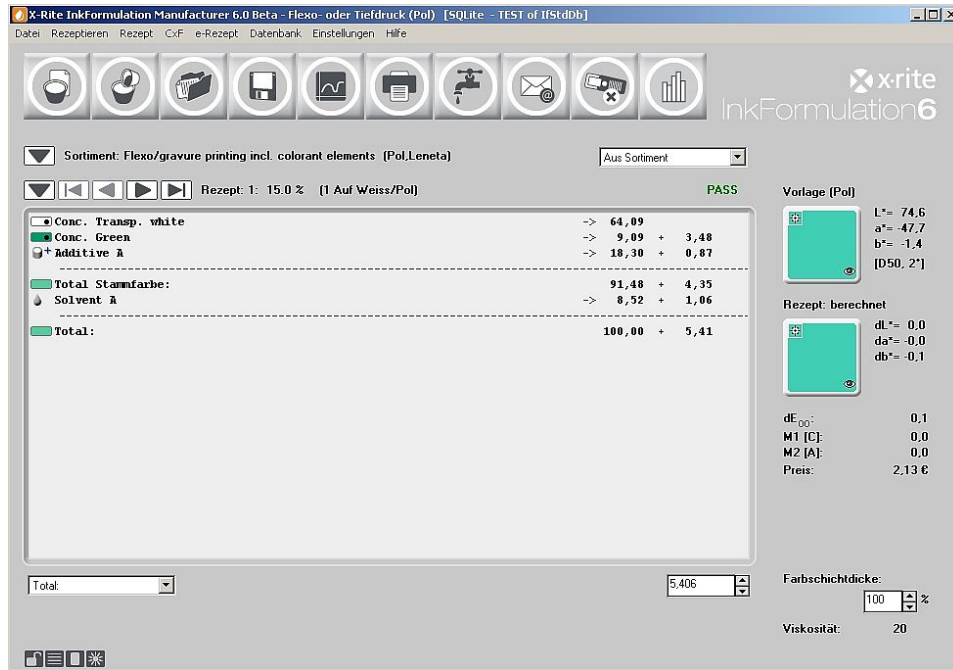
X-Rite InkFormulation Manufacturer 6.0 Beta - Flexo- oder Tiefdruck (Pol) [SQLite - TEST of IfStdDb]

Datei Rezeptieren Rezept CxF e-Rezept Datenbank Einstellungen Hilfe

x-rite
InkFormulation6

Sortiment: Flexo/gravure printing incl. colorant elements (Pol,Leneta)

Aus Sortiment

Rezept: 1: 15.0 % (1 Auf Weiss/Pol)

PASS

| | | | | |
|---|---|---|---|---|
| Conc. Transp. white | -> | 64,09 | | |
| Conc. Green | -> | 9,09 | + | 3,48 |
| Additive A | -> | 18,30 | + | 0,87 |
| Total Stammfarbe: | | 91,48 | + | 4,35 |
| Solvent A | -> | 8,52 | + | 1,06 |
| Total: | | 100,00 | + | 5,41 |

Vorlage (Pol)

L*= 74,6
a*= -47,7
b*= -1,4
[D50, 2°]

Rezept: berechnet

dL*= 0,0
da*= -0,0
db*= -0,1

$dE_{00}$: 0,1
M1 [C]: 0,0
M2 [A]: 0,0
Preis: 2,13 €

Total:

5,406

Farbschichtdicke:
100 %

Viskosität: 20